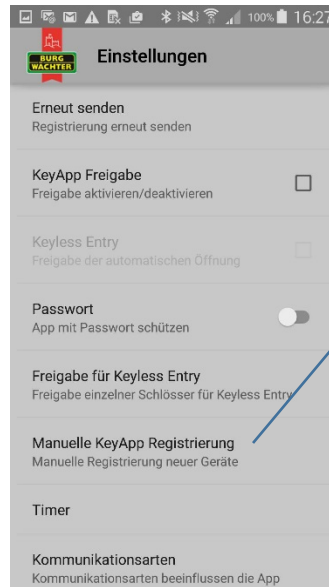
100% 16:27

BURG WÄCHTER

Einstellungen

Erneut senden
Registrierung erneut senden

KeyApp Freigabe
Freigabe aktivieren/deaktivieren

Keyless Entry
Freigabe der automatischen Öffnung

Passwort
App mit Passwort schützen

Freigabe für Keyless Entry
Freigabe einzelner Schlösser für Keyless Entry

Manuelle KeyApp Registrierung
Manuelle Registrierung neuer Geräte

Timer

Kommunikationsarten
Kommunikationsarten beeinflussen die App